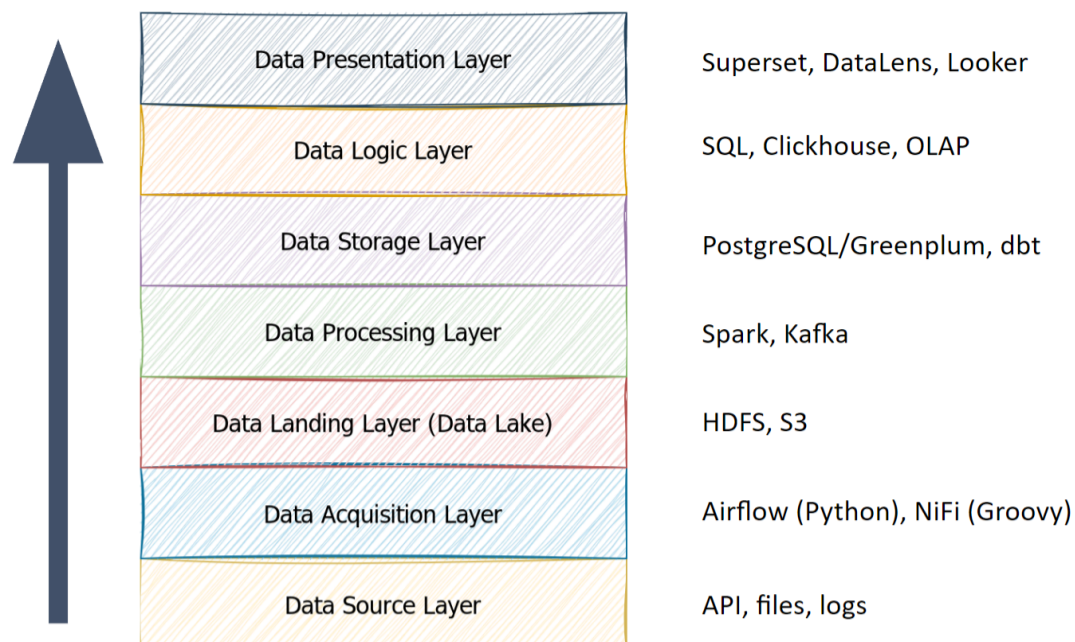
Data Presentation Layer
Superset, DataLens, Looker

Data Logic Layer
SQL, Clickhouse, OLAP

Data Storage Layer
PostgreSQL/Greenplum, dbt

Data Processing Layer
Spark, Kafka

Data Landing Layer (Data Lake)
HDFS, S3

Data Acquisition Layer
Airflow (Python), NiFi (Groovy)

Data Source Layer
API, files, logs